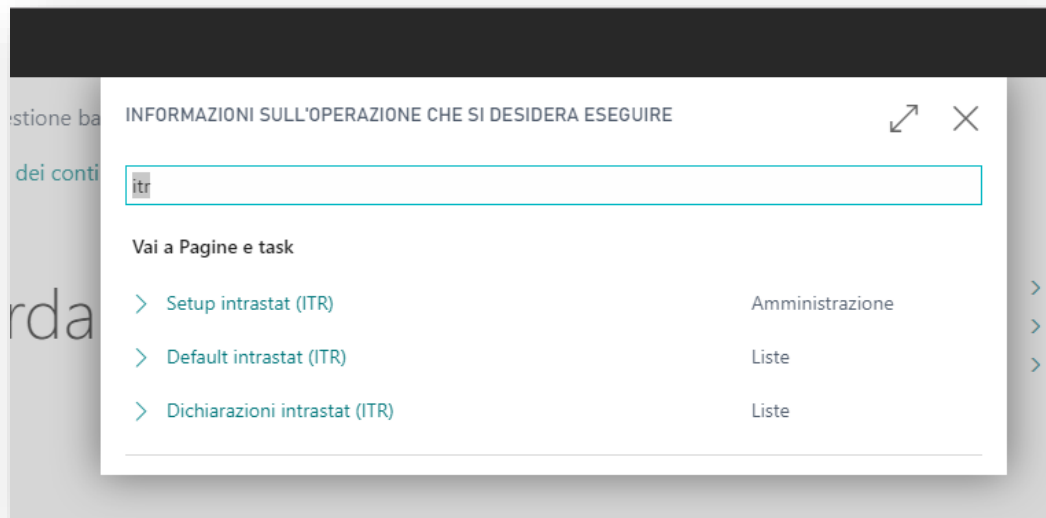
estione ba

dei conti

rda

INFORMAZIONI SULL'OPERAZIONE CHE SI DESIDERA ESEGUIRE

itr

Vai a Pagine e task

Setup intrastat (ITR) Amministrazione

Default intrastat (ITR) Liste

Dichiarazioni intrastat (ITR) Liste